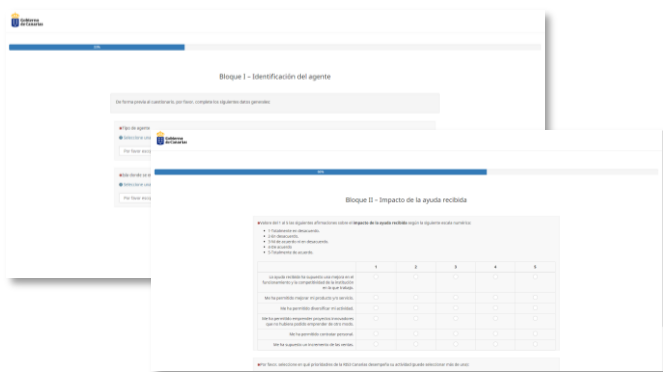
Gobierno de Canarias

Bloque I - Identificación del agente

De forma previa al cuestionario, por favor, complete los siguientes datos generales:

Tipo de agente
Seleccionar una
Por favor esco

Seleccionar una
Por favor esco

Gobierno de Canarias

Bloque II - Impacto de la ayuda recibida

Valore del 1 al 5 las siguientes afirmaciones sobre el impacto de la ayuda recibida según la siguiente escala numérica:
1: Totalmente en desacuerdo.
2: En desacuerdo.
3: Ni de acuerdo ni en desacuerdo.
4: De acuerdo.
5: Totalmente de acuerdo.

| | 1 | 2 | 3 | 4 | 5 |
|---|---|---|---|---|---|
| La ayuda recibida ha supuesto una mejora en el funcionamiento y la competitividad de la institución en la que trabajo. | | | | | |
| Me ha permitido mejorar mi producto y/o servicio. | | | | | |
| Me ha permitido diversificar mi actividad. | | | | | |
| Me ha permitido emprender proyectos innovadores que no hubiera podido emprender de otro modo. | | | | | |
| Me ha permitido contratar personal. | | | | | |
| Me ha supuesto un incremento de las ventas. | | | | | |

Por favor, seleccione en qué prioridades de la RIS3 Canarias desempeña su actividad (puede seleccionar más de una):